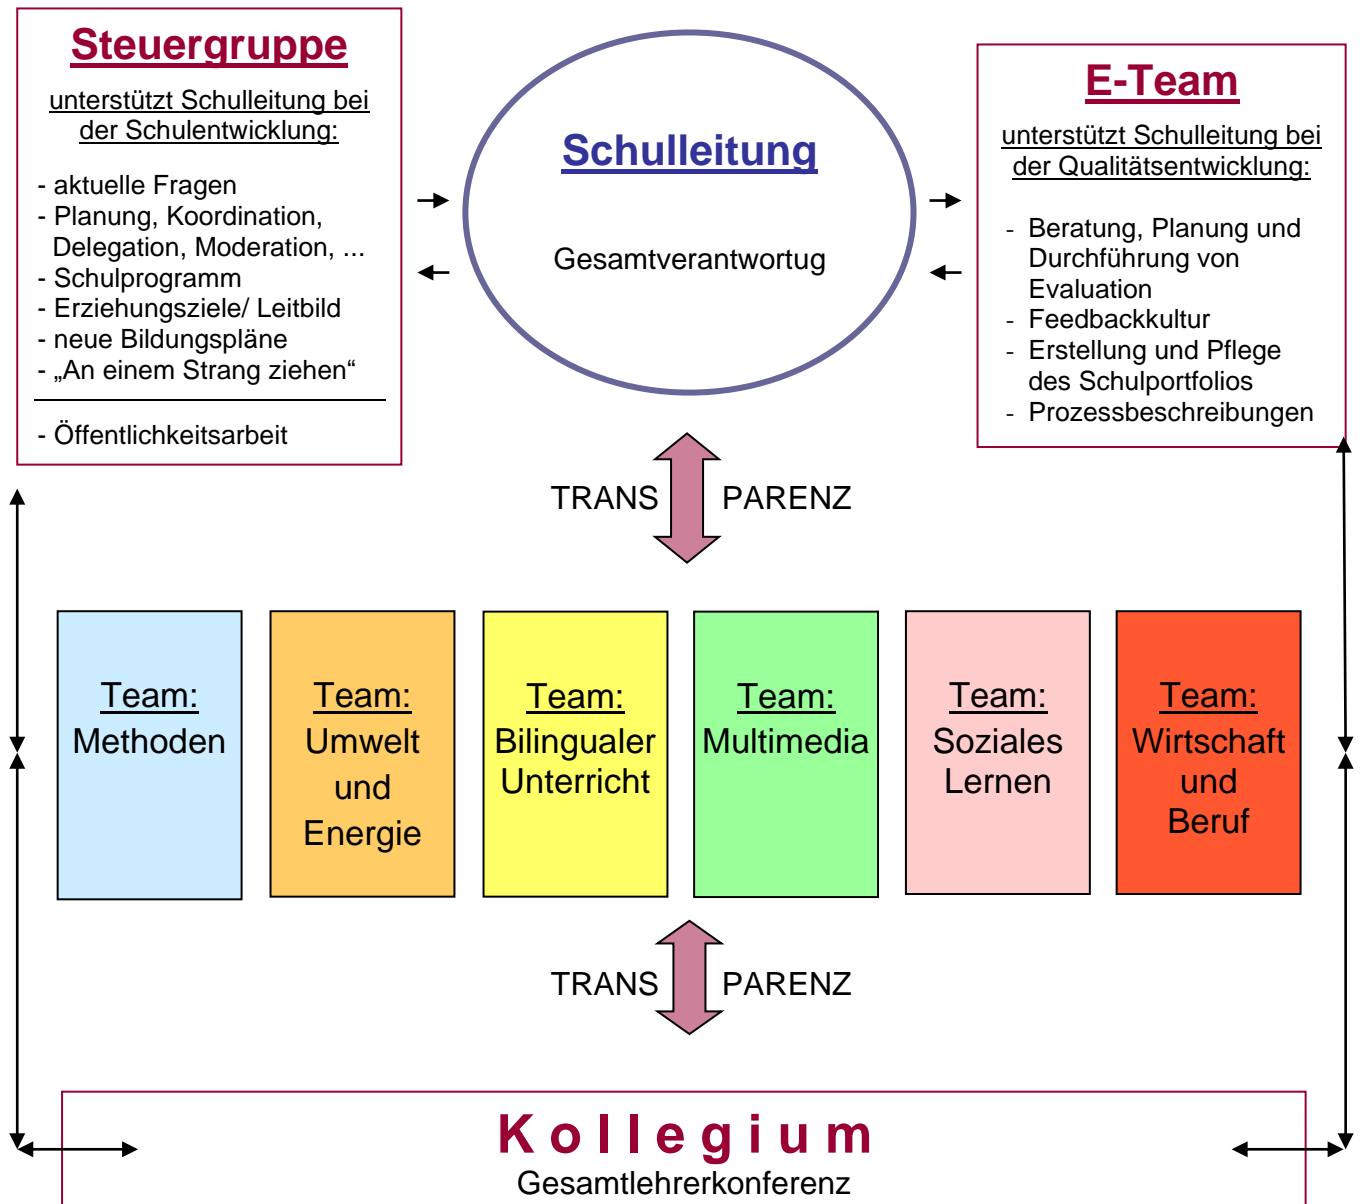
Steuergruppe

unterstützt Schulleitung bei der Schulentwicklung:

- aktuelle Fragen
- Planung, Koordination, Delegation, Moderation, ...
- Schulprogramm
- Erziehungsziele/ Leitbild
- neue Bildungspläne
- „An einem Strang ziehen“

- Öffentlichkeitsarbeit

Schulleitung

Gesamtverantwortug

E-Team

unterstützt Schulleitung bei der Qualitätsentwicklung:

- Beratung, Planung und Durchführung von Evaluation
- Feedbackkultur
- Erstellung und Pflege des Schulportfolios
- Prozessbeschreibungen

TRANS PARENZ

Team: Methoden

Team: Umwelt und Energie

Team: Bilingualer Unterricht

Team: Multimedia

Team: Soziales Lernen

Team: Wirtschaft und Beruf

TRANS PARENZ

Kollegium
Gesamtlehrerkonferenz